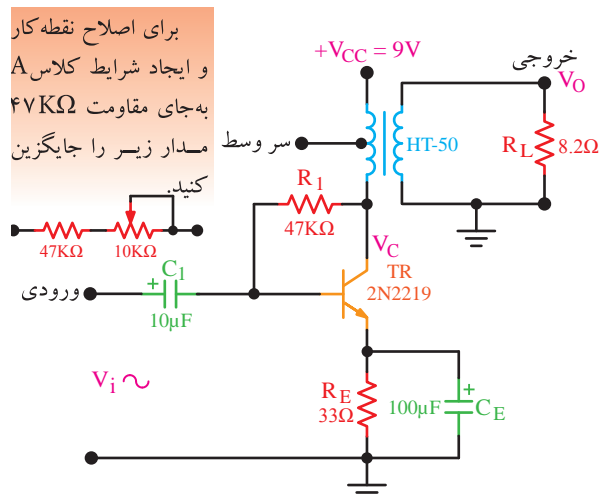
برای اصلاح نقطه‌کار و ایجاد شرایط کلاس A به‌جای مقاومت ۴۷KΩ مدار زیر را جایگزین کنید.

47KΩ 10KΩ

$+V_{CC} = 9V$

خروجی

$V_O$

سر وسط

HT-50

$R_L$ 8.2Ω

$R_1$ 47KΩ

$V_C$

$C_1$ + 

ورودی

10μF

TR 2N2219

$V_i$

$R_E$ 33Ω

100μF + $C_E$